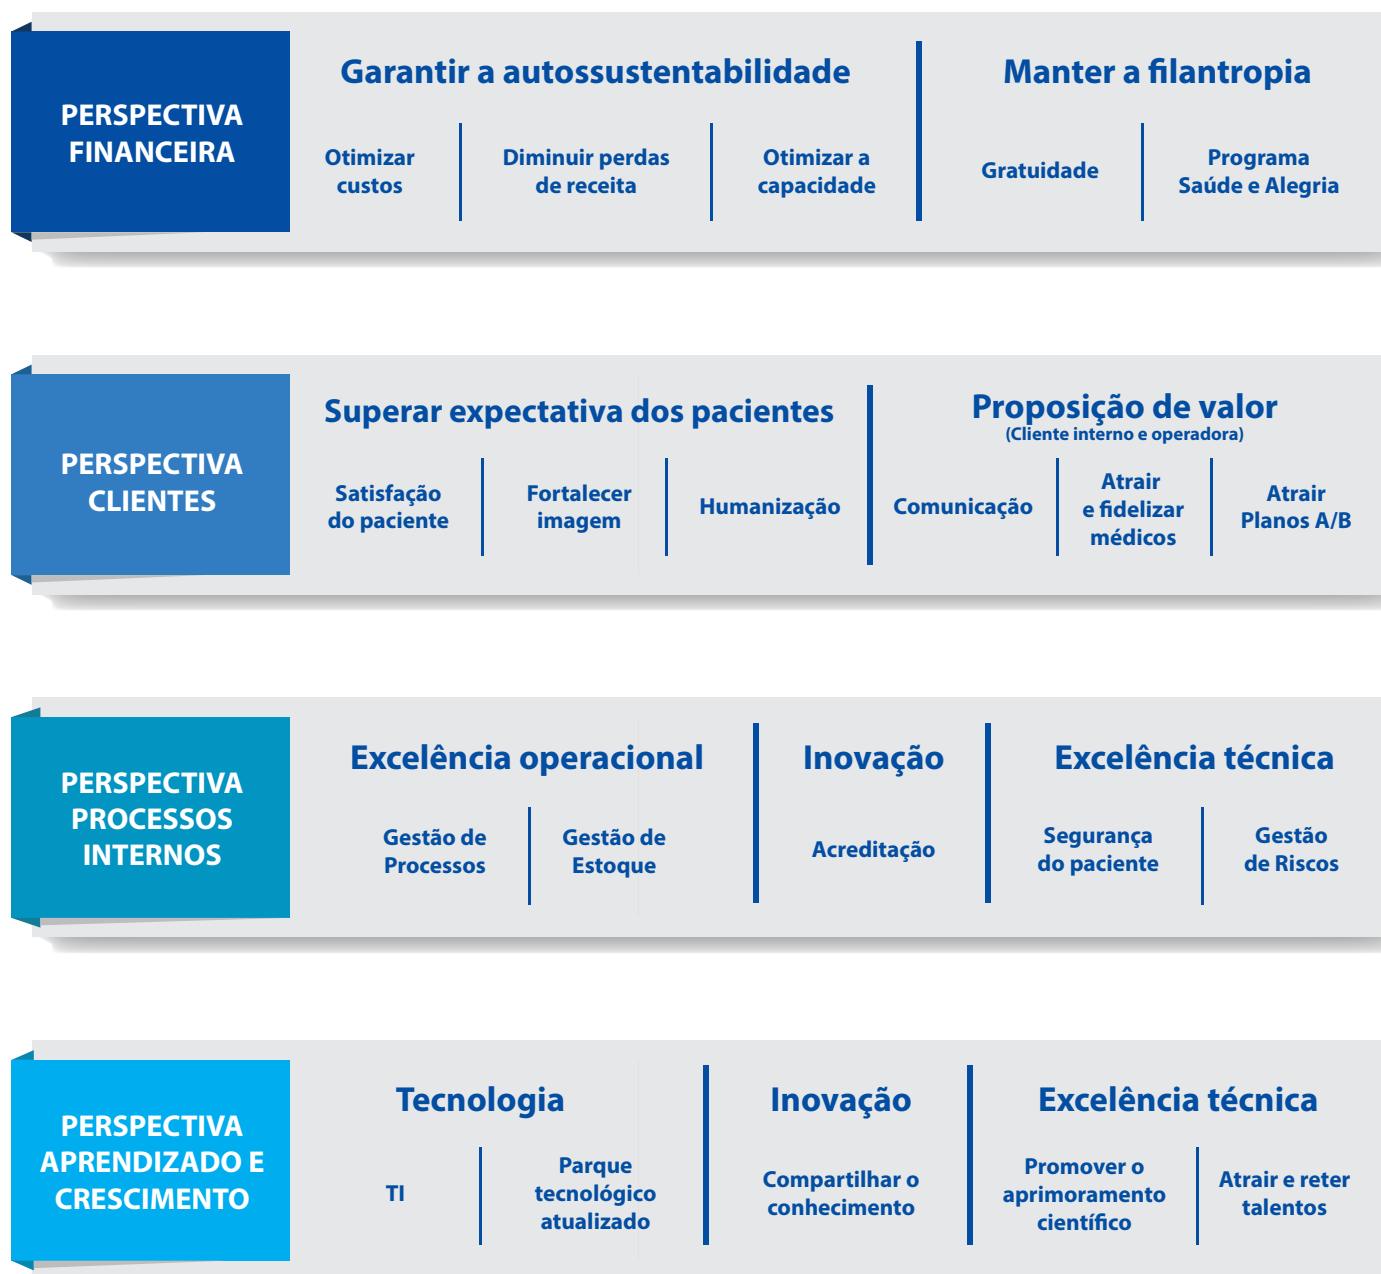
PERSPECTIVA FINANCEIRA

Garantir a autossustentabilidade

Otimizar custos

Diminuir perdas de receita

Otimizar a capacidade

Manter a filantropia

Gratuidade

Programa Saúde e Alegria

PERSPECTIVA CLIENTES

Superar expectativa dos pacientes

Satisfação do paciente

Fortalecer imagem

Humanização

Proposição de valor
(Cliente interno e operadora)

Comunicação

Atrair e fidelizar médicos

Atrair Planos A/B

PERSPECTIVA PROCESSOS INTERNOS

Excelência operacional

Gestão de Processos

Gestão de Estoque

Inovação

Acreditação

Excelência técnica

Segurança do paciente

Gestão de Riscos

PERSPECTIVA APRENDIZADO E CRESCIMENTO

Tecnologia

TI

Parque tecnológico atualizado

Inovação

Compartilhar o conhecimento

Excelência técnica

Promover o aprimoramento científico

Atrair e reter talentos